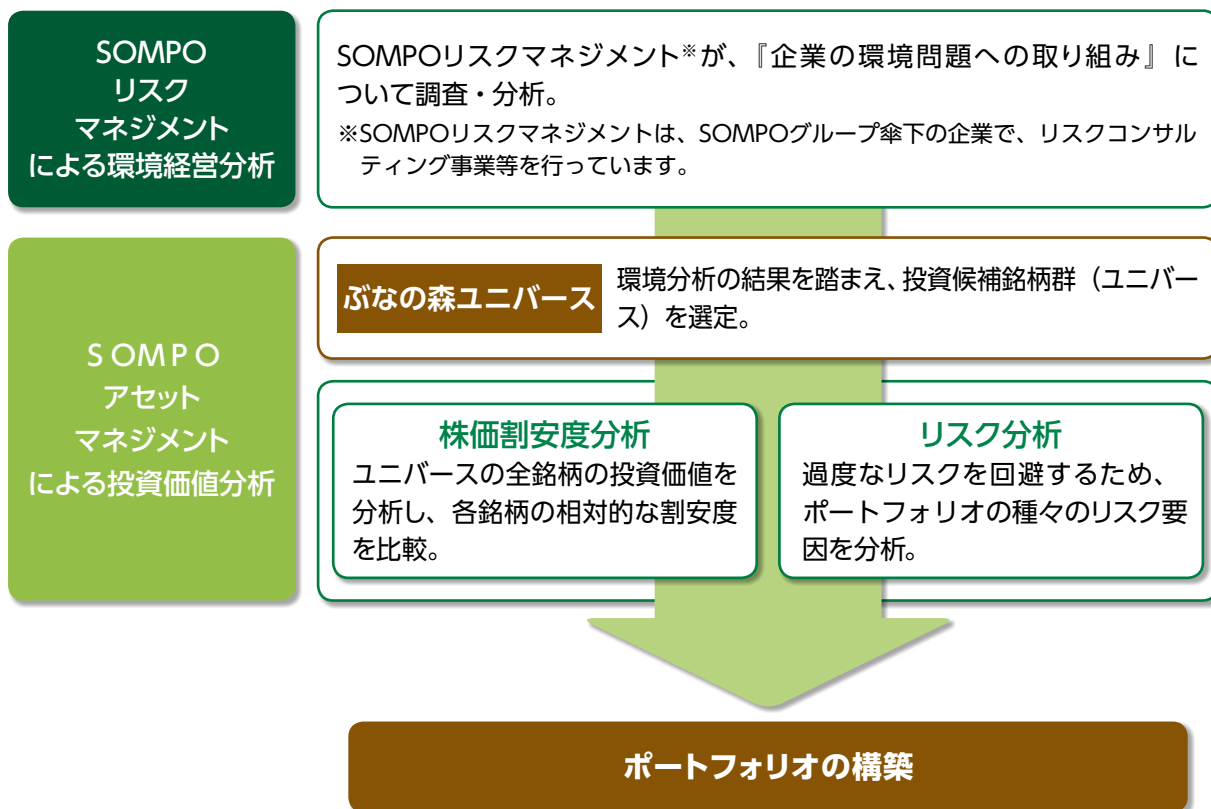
SOMPO
リスク
マネジメント
による環境経営分析

SOMPOリスクマネジメント※が、『企業の環境問題への取り組み』について調査・分析。
※SOMPOリスクマネジメントは、SOMPOグループ傘下の企業で、リスクコンサルティング事業等を行っています。

SOMPO
アセット
マネジメント
による投資価値分析

ぶなの森ユニバース

環境分析の結果を踏まえ、投資候補銘柄群（ユニバース）を選定。

株価割安度分析
ユニバースの全銘柄の投資価値を分析し、各銘柄の相対的な割安度を比較。

リスク分析
過度なリスクを回避するため、ポートフォリオの種々のリスク要因を分析。

ポートフォリオの構築